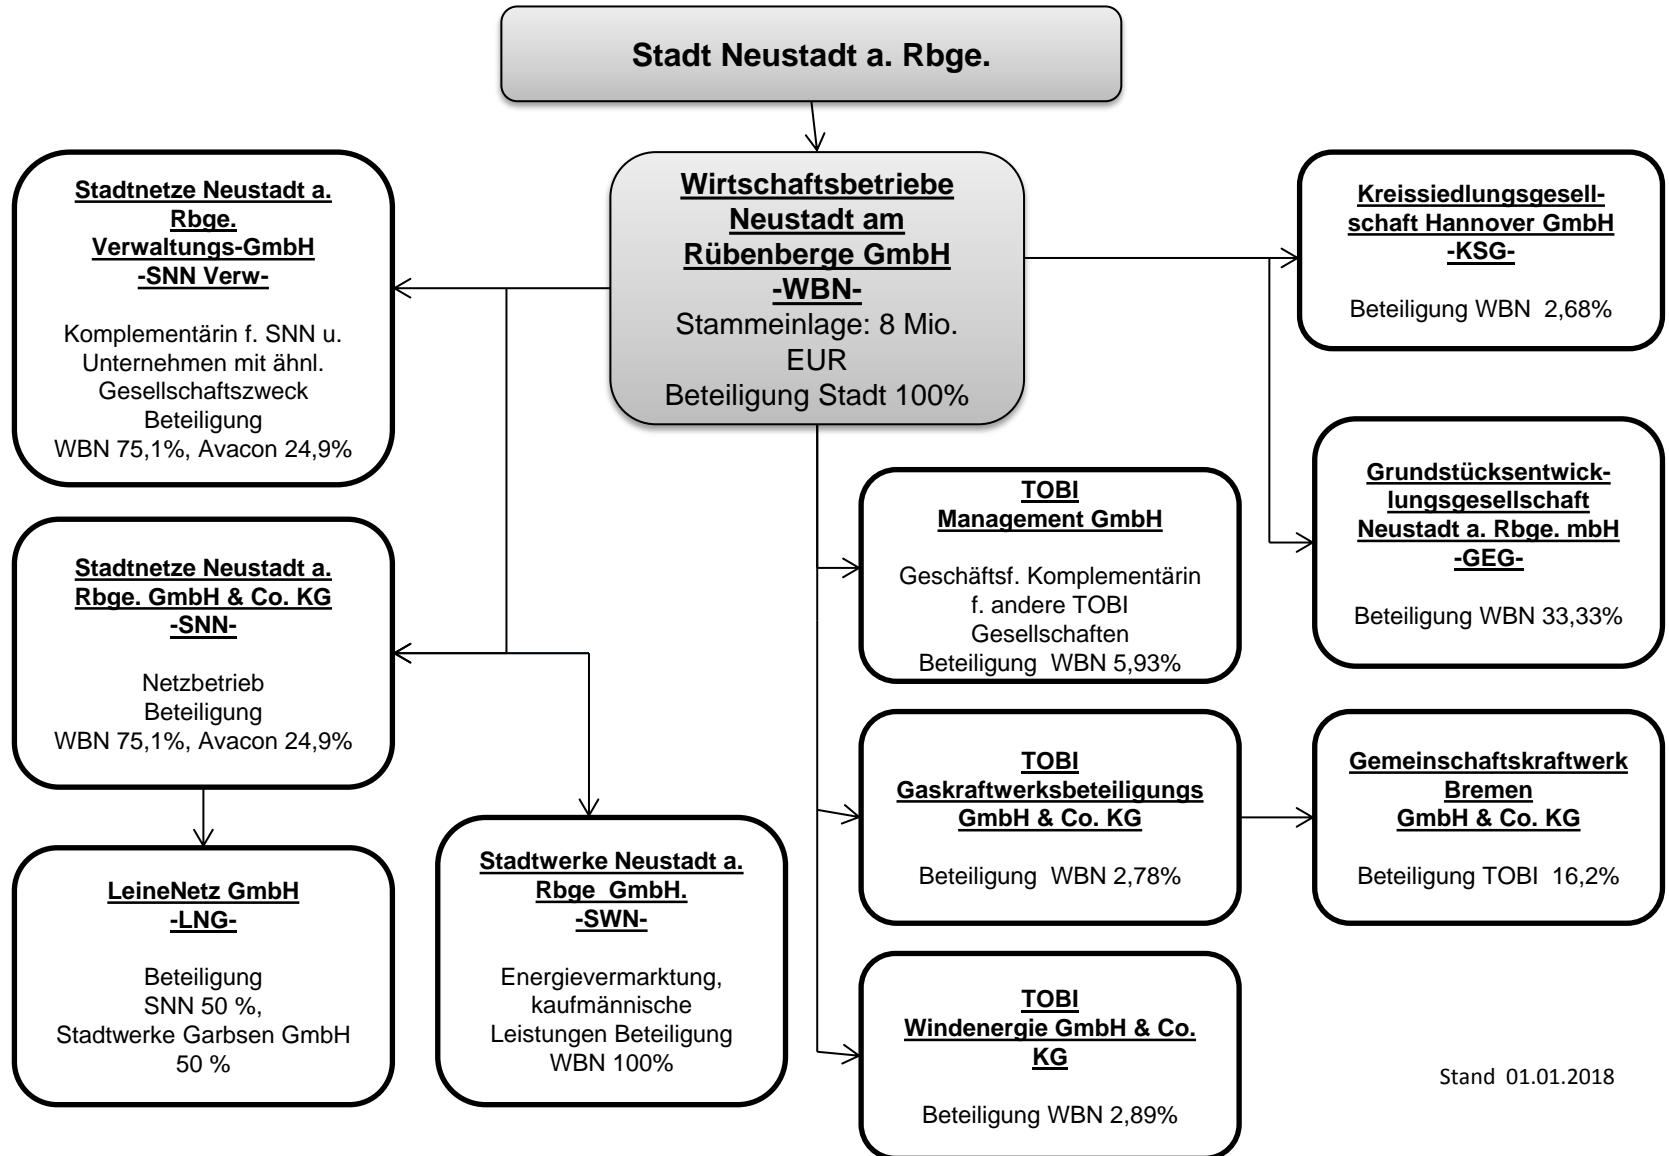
Stadt Neustadt a. Rbge.

Wirtschaftsbetriebe Neustadt am Rübenberge GmbH -WBN-
Stammeinlage: 8 Mio. EUR
Beteiligung Stadt 100%

Stadtnetze Neustadt a. Rbge. Verwaltungs-GmbH -SNN Verw-

Komplementärin f. SNN u. Unternehmen mit ähnl. Gesellschaftszweck
Beteiligung
WBN 75,1%, Avacon 24,9%

Stadtnetze Neustadt a. Rbge. GmbH & Co. KG -SNN-

Netzbetrieb
Beteiligung
WBN 75,1%, Avacon 24,9%

LeineNetz GmbH -LNG-

Beteiligung
SNN 50 %,
Stadtwerke Garbsen GmbH 50 %

Stadtwerke Neustadt a. Rbge GmbH. -SWN-

Energievermarktung, kaufmännische Leistungen Beteiligung WBN 100%

Kreissiedlungsgesellschaft Hannover GmbH -KSG-

Beteiligung WBN 2,68%

Grundstücksentwicklungsgesellschaft Neustadt a. Rbge. mbH -GEG-

Beteiligung WBN 33,33%

TOBI Management GmbH

Geschäftsf. Komplementärin f. andere TOBI Gesellschaften
Beteiligung WBN 5,93%

TOBI Gaskraftwerksbeteiligungs GmbH & Co. KG

Beteiligung WBN 2,78%

Gemeinschaftskraftwerk Bremen GmbH & Co. KG

Beteiligung TOBI 16,2%

TOBI Windenergie GmbH & Co. KG

Beteiligung WBN 2,89%

Stand 01.01.2018